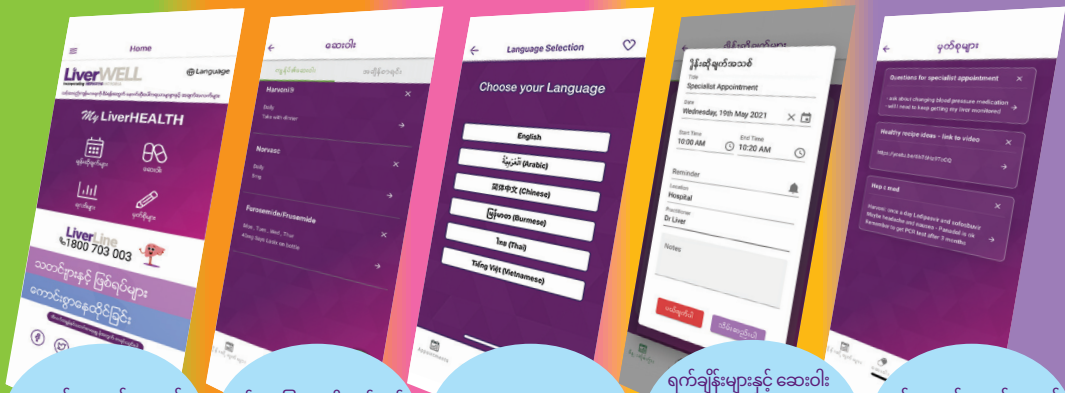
Home
LiverWELL
Language
My LiverHEALTH
LiverLine
1800 703 003
သတင်းများနှင့် ဖြစ်ရပ်များ
ကောင်းစွာနေထိုင်ခြင်း

ဆေးဝါး
Harvoni
Daily
Take with dinner
Norvasc
Daily
5mg
Furosemide/Frusemide
Mon, Tue, Wed, Thu
40mg Take with lunch

Language Selection
Choose your Language
English
العربية (Arabic)
简体中文 (Chinese)
မြန်မာစာ (Burmese)
ไทย (Thai)
Tiếng Việt (Vietnamese)

ချိန်းဆိုချက်အသစ်
Title
Specialist Appointment
Date
Wednesday, 19th May 2021
Start Time
10:00 AM
End Time
10:20 AM
Reminder
Location
Hospital
Practitioner
Dr Liver
Notes
ရက်ချိန်းများနှင့် ဆေးဝါး

မှတ်စုများ
Questions for specialist appointment
- ask about changing blood pressure medication
- will I need to keep getting my liver monitored
Healthy recipe ideas - link to video
Hep c med